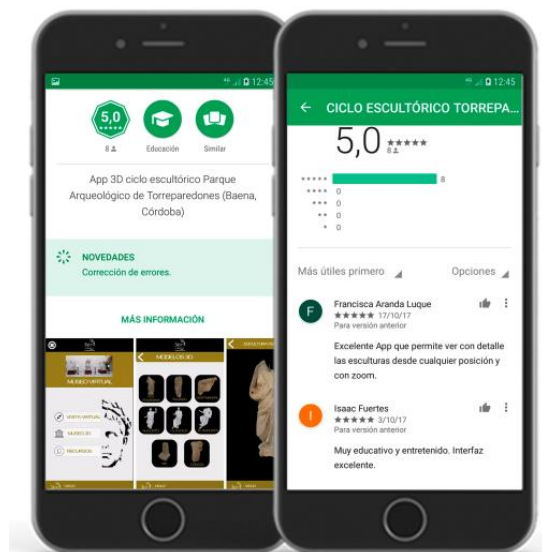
12:45

5,0
★★★★★
8
Educación
Similar

App 3D ciclo escultórico Parque Arqueológico de Torreparedones (Baena, Córdoba)

NOVEDADES
Corrección de errores.

MÁS INFORMACIÓN

MUSEO VIRTUAL
MODELOS 3D

12:45
← CICLO ESCULTÓRICO TORREPA...
5,0 ★★★★★
8
★★★★★ 8
★★★★ 0
★★★ 0
★★ 0
★ 0

Más útiles primero
Opciones

F
Francisca Aranda Luque
★★★★★ 17/10/17
Para versión anterior
Excelente App que permite ver con detalle las esculturas desde cualquier posición y con zoom.

I
Isaac Fuertes
★★★★★ 3/10/17
Para versión anterior
Muy educativo y entretenido. Interfaz excelente.